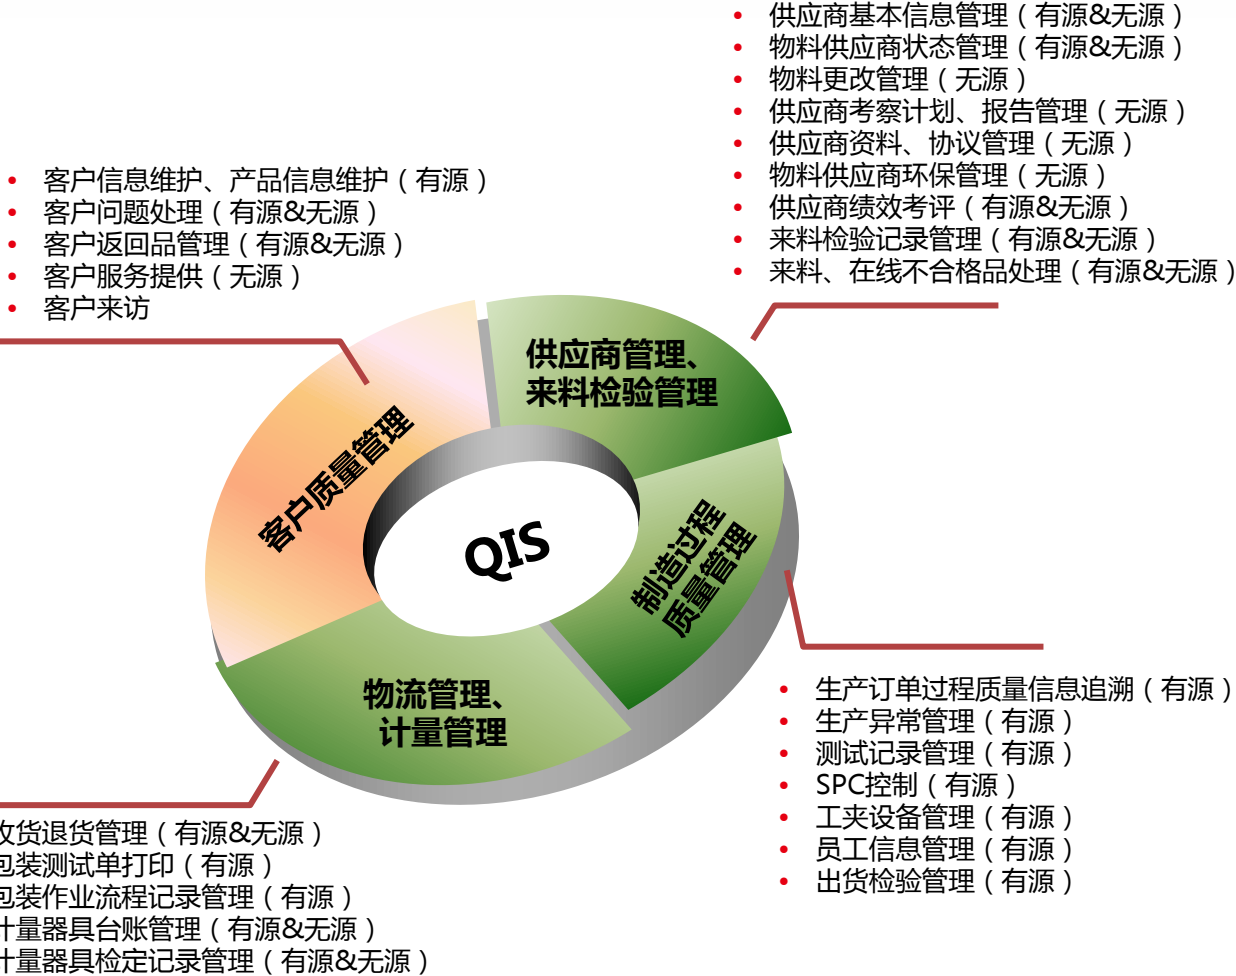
- 供应商基本信息管理（有源&无源）
- 物料供应商状态管理（有源&无源）
- 物料更改管理（无源）
- 供应商考察计划、报告管理（无源）
- 供应商资料、协议管理（无源）
- 物料供应商环保管理（无源）
- 供应商绩效考评（有源&无源）
- 来料检验记录管理（有源&无源）
- 来料、在线不合格品处理（有源&无源）

- 客户信息维护、产品信息维护（有源）
- 客户问题处理（有源&无源）
- 客户返回品管理（有源&无源）
- 客户服务提供（无源）
- 客户来访

供应商管理、来料检验管理

客户质量管理

QIS

制造过程质量管理

物流管理、计量管理

- 生产订单过程质量信息追溯（有源）
- 生产异常管理（有源）
- 测试记录管理（有源）
- SPC控制（有源）
- 工夹设备管理（有源）
- 员工信息管理（有源）
- 出货检验管理（有源）

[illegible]货退货管理（有源&无源）
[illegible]装测试单打印（有源）
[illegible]装作业流程记录管理（有源）
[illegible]量器具台账管理（有源&无源）
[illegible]量器具检定记录管理（有源&无源）